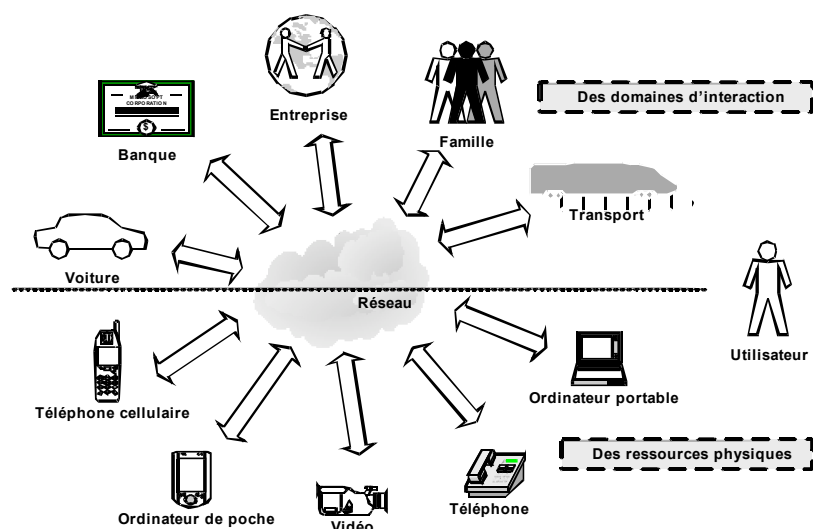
MICROSOFT CORPORATION

$

Entreprise

Famille

Des domaines d'interaction

Banque

Transport

Voiture

Réseau

Utilisateur

Téléphone cellulaire

Ordinateur portable

Des ressources physiques

Ordinateur de poche

Vidéo

Téléphone